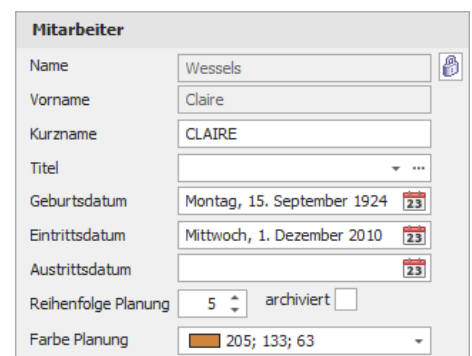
Mitarbeiter

| | |
|---|---|
| Name | Wessels |
| Vorname | Claire |
| Kurzname | CLAIRE |
| Titel | ··· |
| Geburtsdatum | Montag, 15. September 1924 23 |
| Eintrittsdatum | Mittwoch, 1. Dezember 2010 23 |
| Austrittsdatum | 23 |
| Reihenfolge Planung | 5 archiviert |
| Farbe Planung | 205; 133; 63 |